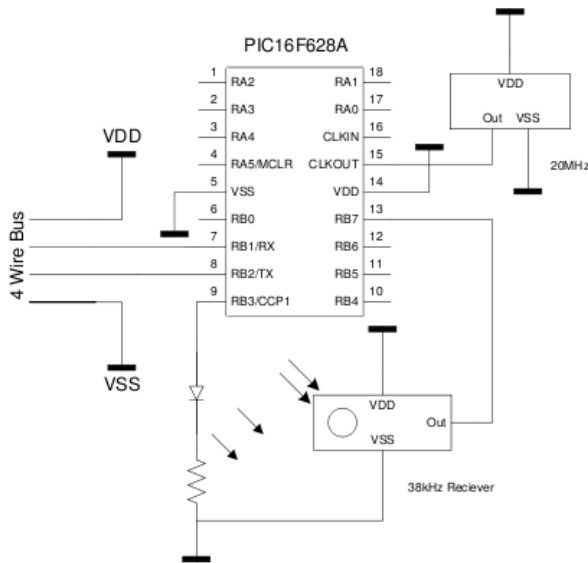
PIC16F628A

1 RA2
2 RA3
3 RA4
4 RA5/MCLR
5 VSS
6 RB0
7 RB1/RX
8 RB2/TX
9 RB3/CCP1

18 RA1
17 RA0
16 CLKIN
15 CLKOUT
14 VDD
13 RB7
12 RB6
11 RB5
10 RB4

VDD
Out VSS
20MHz

VDD
4 Wire Bus
VSS

VDD
Out
VSS
38kHz Reciever